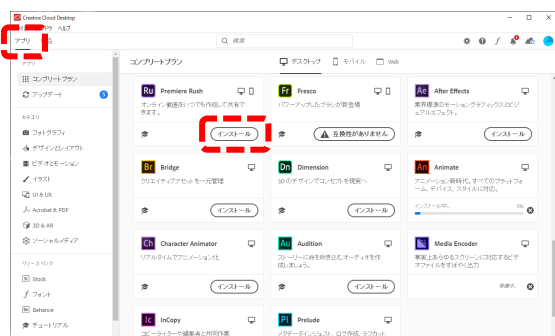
Creative Cloud Desktop

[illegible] ウ ヘルプ

アプリ

検索

コンプリートプラン

デスクトップ

モバイル

Web

アプリ

コンプリートプラン

アップデート

5

カテゴリ

フォトグラフィ

デザインとレイアウト

ビデオとモーション

イラスト

UI & UX

Acrobat & PDF

3D & AR

ソーシャルメディア

リソースリンク

Stock

フォント

Behance

チュートリアル

Ru

Premiere Rush

オンライン動画をいつでも作成して共有できます。

インストール

Fr

Fresco

パワーアップしたブラシが新登場

互換性がありません

Ae

After Effects

業界標準のモーショングラフィックス&ビジュアルエフェクト

インストール

Br

Bridge

クリエイティブアセットを一元管理

インストール

Dn

Dimension

3Dのデザインでコンセプトを視覚へ

インストール

An

Animate

アニメーション制作。すべてのプラットフォーム、デバイス、スタイルに対応。

インストール待ち...

0%

Ch

Character Animator

リアルタイムでアニメーション化

インストール

Au

Audition

ストーリーに命を吹き込むオーディオを作成します。

インストール

Media Encoder

事実上あらゆるスクリーンに対応するビデオファイルをすばやく出力

準備中...

Ic

InCopy

コピーライターと編集者用共同作業

Pl

Prelude

メタデータインジェスト、ログ作成、ラフカット